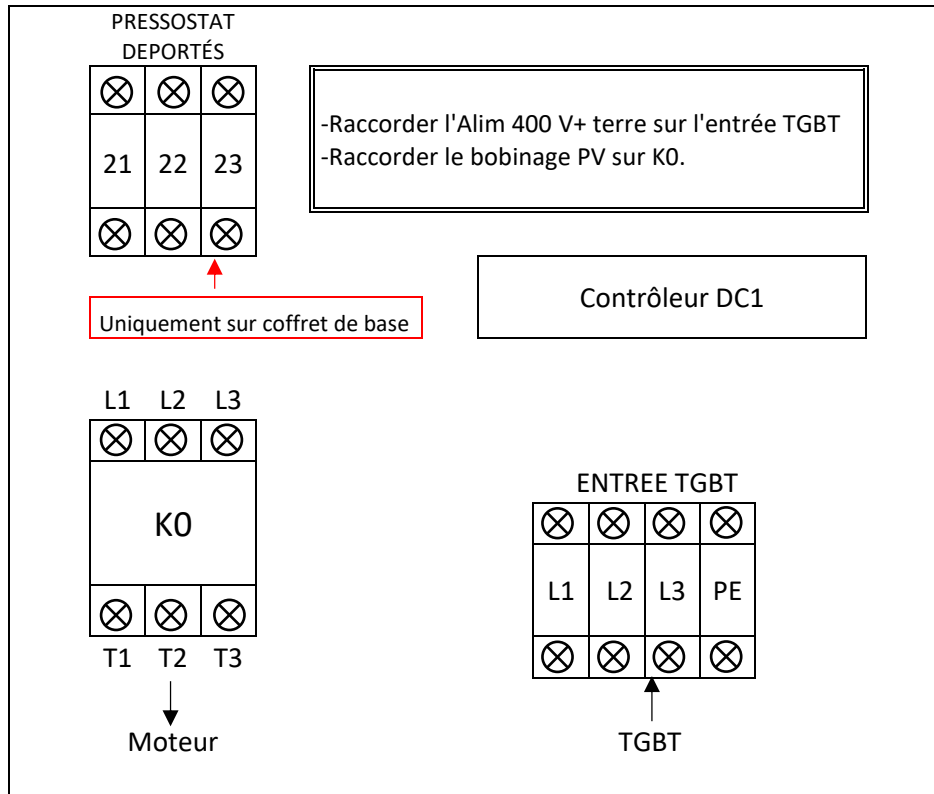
PRESSOSTAT DEPORTÉS

21 22 23

Uniquement sur coffret de base

-Raccorder l'Alim 400 V+ terre sur l'entrée TGBT
-Raccorder le bobinage PV sur K0.

Contrôleur DC1

L1 L2 L3

K0

T1 T2 T3

Moteur

ENTREE TGBT

L1 L2 L3 PE

TGBT